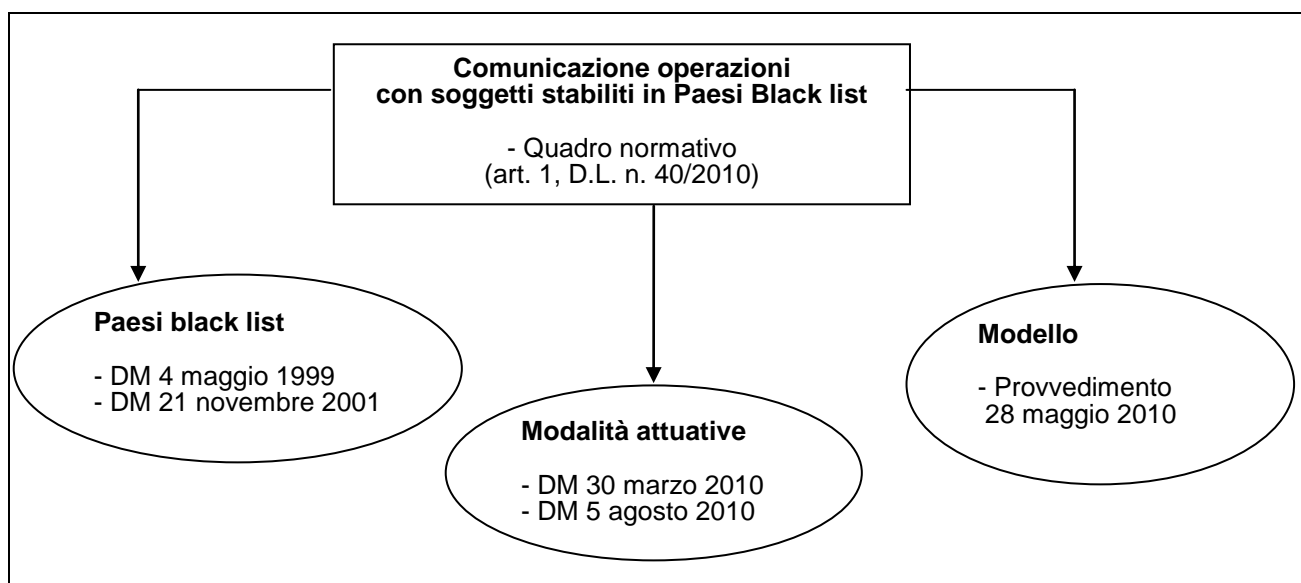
**Comunicazione operazioni con soggetti stabiliti in Paesi Black list**

- Quadro normativo
(art. 1, D.L. n. 40/2010)

**Paesi black list**

- DM 4 maggio 1999
- DM 21 novembre 2001

**Modalità attuative**

- DM 30 marzo 2010
- DM 5 agosto 2010

**Modello**

- Provvedimento 28 maggio 2010